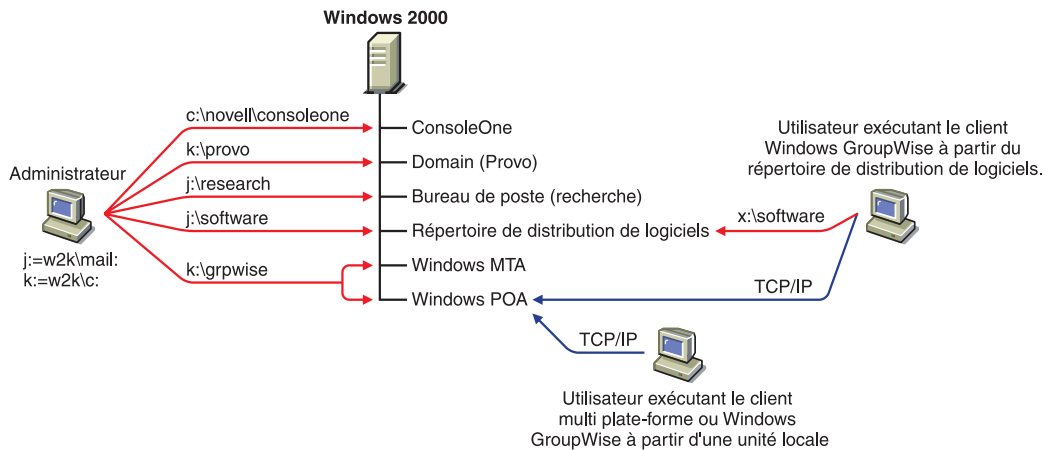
Windows 2000

Administrateur

j:=w2k\mail:
k:=w2k\c:

c:\novell\consoleone
k:\provo
j:\research
j:\software
k:\grpwise

ConsoleOne
Domain (Provo)
Bureau de poste (recherche)
Répertoire de distribution de logiciels
Windows MTA
Windows POA

Utilisateur exécutant le client Windows GroupWise à partir du répertoire de distribution de logiciels.

x:\software

TCP/IP

TCP/IP

Utilisateur exécutant le client multi plate-forme ou Windows GroupWise à partir d'une unité locale